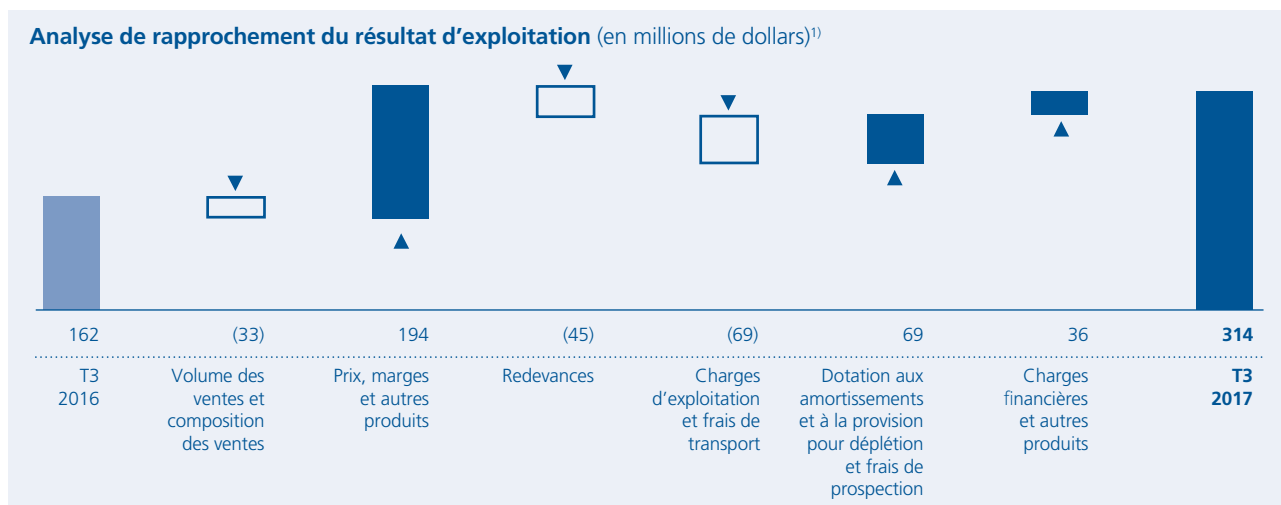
**Analyse de rapprochement du résultat d'exploitation** (en millions de dollars)$^{1)}$

| 162 | (33) | 194 | (45) | (69) | 69 | 36 | **314** |
|---|---|---|---|---|---|---|---|
| T3 2016 | Volume des ventes et composition des ventes | Prix, marges et autres produits | Redevances | Charges d'exploitation et frais de transport | Dotation aux amortissements et à la provision pour déplétion et frais de prospection | Charges financières et autres produits | **T3 2017** |